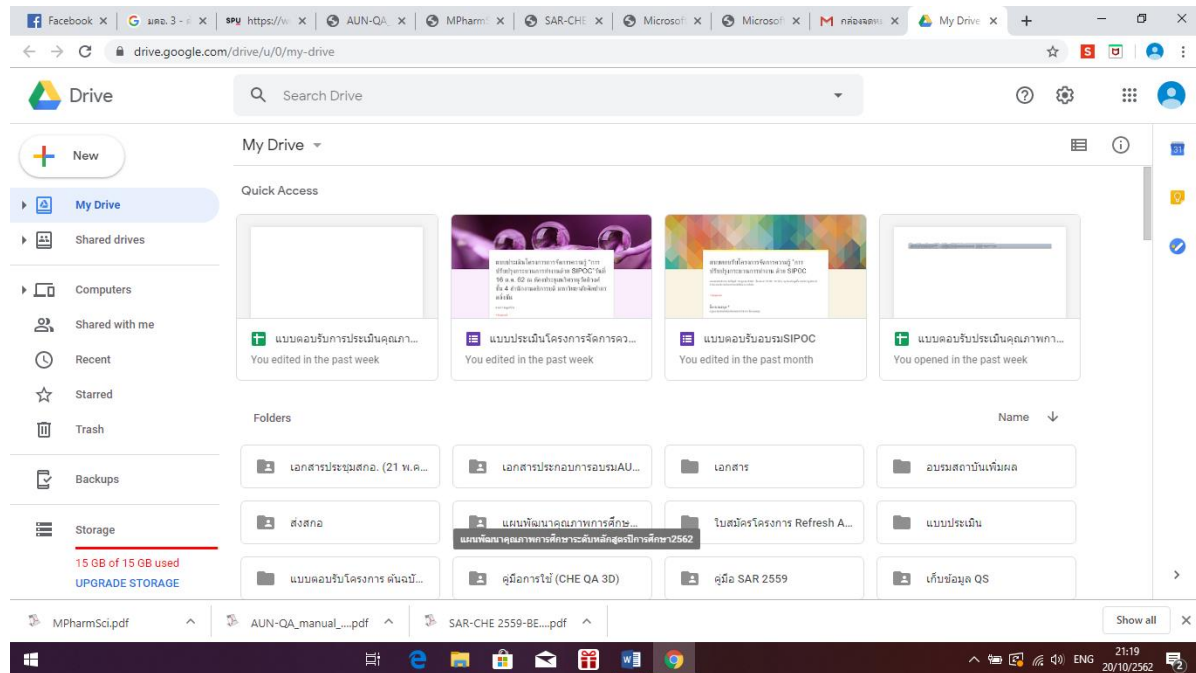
Facebook | มสธ. 3 - | https://w | AUN-QA | MPharm | SAR-CHE | Microsof | Microsof | กล่องจดหม | My Drive | +

drive.google.com/drive/u/0/my-drive

Drive

Search Drive

New

My Drive

Shared drives

Computers

Shared with me

Recent

Starred

Trash

Backups

Storage

15 GB of 15 GB used

UPGRADE STORAGE

My Drive

Quick Access

แบบตอบรับการประเมินคุณภา...
You edited in the past week

แบบประเมินโครงการจัดการคว...
You edited in the past week

แบบตอบรับอบรมSIPOC
You edited in the past month

แบบตอบรับประเมินคุณภาพกา...
You opened in the past week

Folders

Name

เอกสารประชุมสกอ. (21 พ.ค...

เอกสารประกอบการอบรมAU...

เอกสาร

อบรมสถาบันเพิ่มผล

ส่งสกอ

แผนพัฒนาคุณภาพการศึกษ...

ใบสมัครโครงการ Refresh A...

แบบประเมิน

แผนพัฒนาคุณภาพการศึกษาระดับหลักสูตรปีการศึกษา2562

แบบตอบรับโครงการ ต้นฉบั...

คู่มือการใช้ (CHE QA 3D)

คู่มือ SAR 2559

เก็บข้อมูล QS

MPharmSci.pdf

AUN-QA_manual_....pdf

SAR-CHE 2559-BE....pdf

Show all

ENG

21:19
20/10/2562